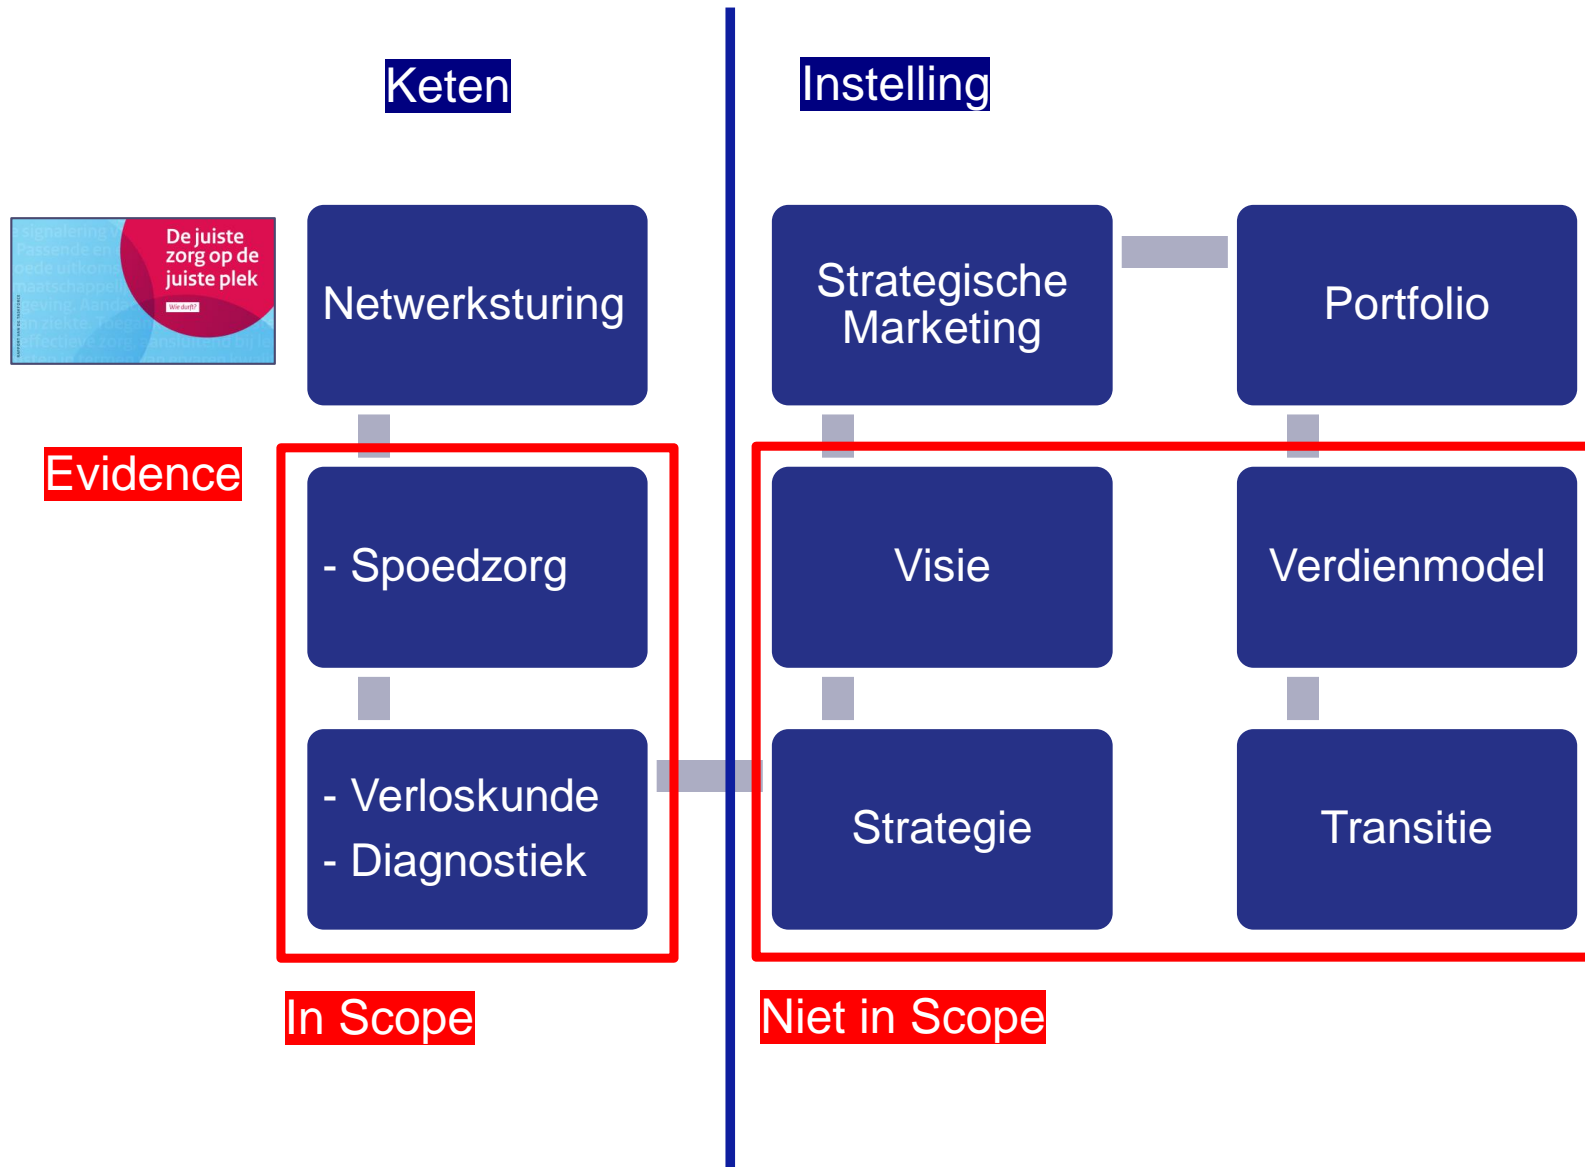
Keten

Instelling

De juiste zorg op de juiste plek

Netwerksturing

Strategische Marketing

Portfolio

Evidence

- Spoedzorg

Visie

Verdienmodel

- Verloskunde
- Diagnostiek

Strategie

Transitie

In Scope

Niet in Scope